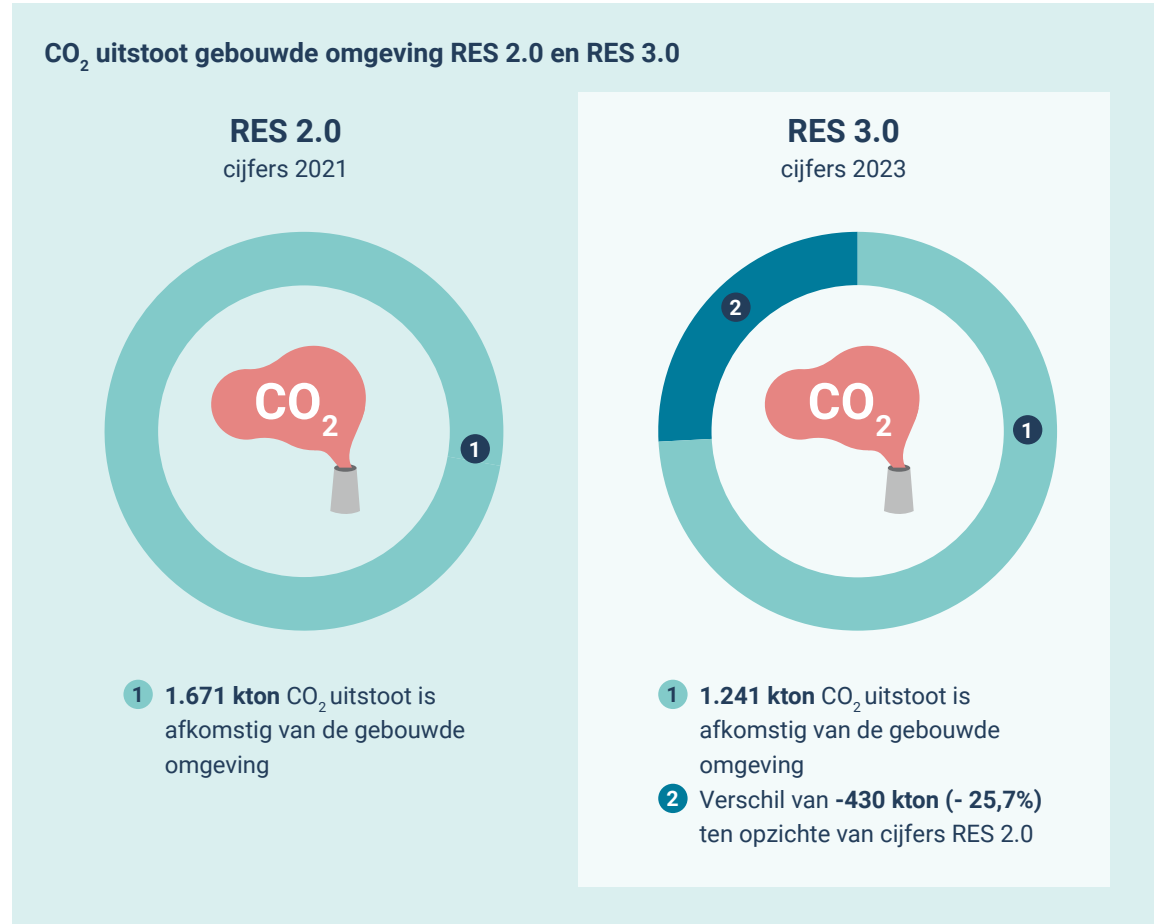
$CO_2$ uitstoot gebouwde omgeving RES 2.0 en RES 3.0

RES 2.0
cijfers 2021

$CO_2$

1

1 1.671 kton $CO_2$ uitstoot is afkomstig van de gebouwde omgeving

RES 3.0
cijfers 2023

2

$CO_2$

1

1 1.241 kton $CO_2$ uitstoot is afkomstig van de gebouwde omgeving

2 Verschil van -430 kton (- 25,7%) ten opzichte van cijfers RES 2.0